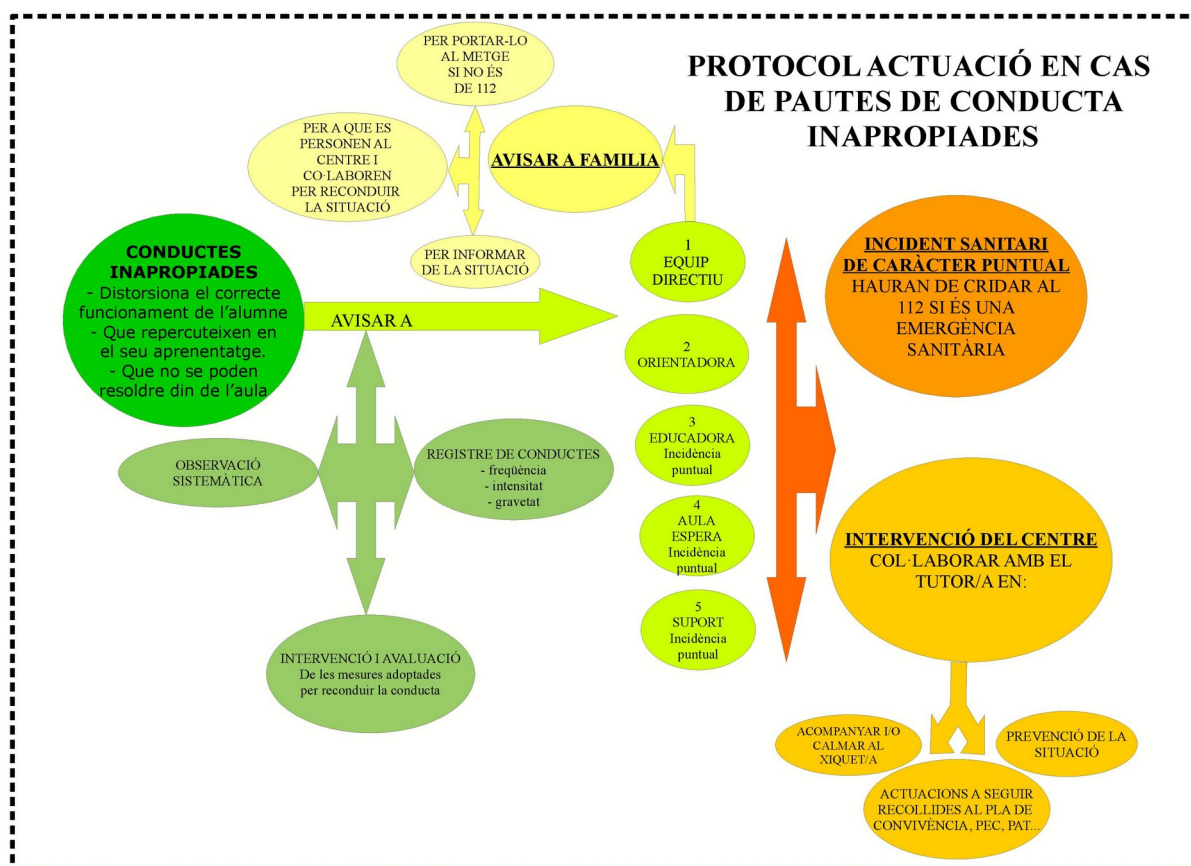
PROTOCOL ACTUACIÓ EN CAS DE PAUTES DE CONDUCTA INAPROPIADES

PER PORTAR-LO AL METGE SI NO ÉS DE 112

PER A QUE ES PERSONEN AL CENTRE I CO·LABOREN PER RECONDUIR LA SITUACIÓ

AVISAR A FAMILIA

PER INFORMAR DE LA SITUACIÓ

CONDUCTES INAPROPIADES
- Distorsiona el correcte funcionament de l'alumne
- Que repercuteixen en el seu aprenentatge.
- Que no se poden resoldre din de l'aula

AVISAR A

1 EQUIP DIRECTIU

2 ORIENTADORA

3 EDUCADORA Incidència puntual

4 AULA ESPERA Incidència puntual

5 SUPORT Incidència puntual

INCIDENT SANITARI DE CARÀCTER PUNTUAL
HAURAN DE CRIDAR AL 112 SI ÉS UNA EMERGÈNCIA SANITÀRIA

OBSERVACIÓ SISTEMÀTICA

REGISTRE DE CONDUCTES
- freqüència
- intensitat
- gravetat

INTERVENCIÓ I AVALUACIÓ
De les mesures adoptades per reconduir la conducta

INTERVENCIÓ DEL CENTRE
COL·LABORAR AMB EL TUTOR/A EN:

ACOMPANYAR I/O CALMAR AL XIQUET/A

PREVENCIÓ DE LA SITUACIÓ

ACTUACIONS A SEGUIR RECOLLIDES AL PLA DE CONVIVÈNCIA, PEC, PAT...